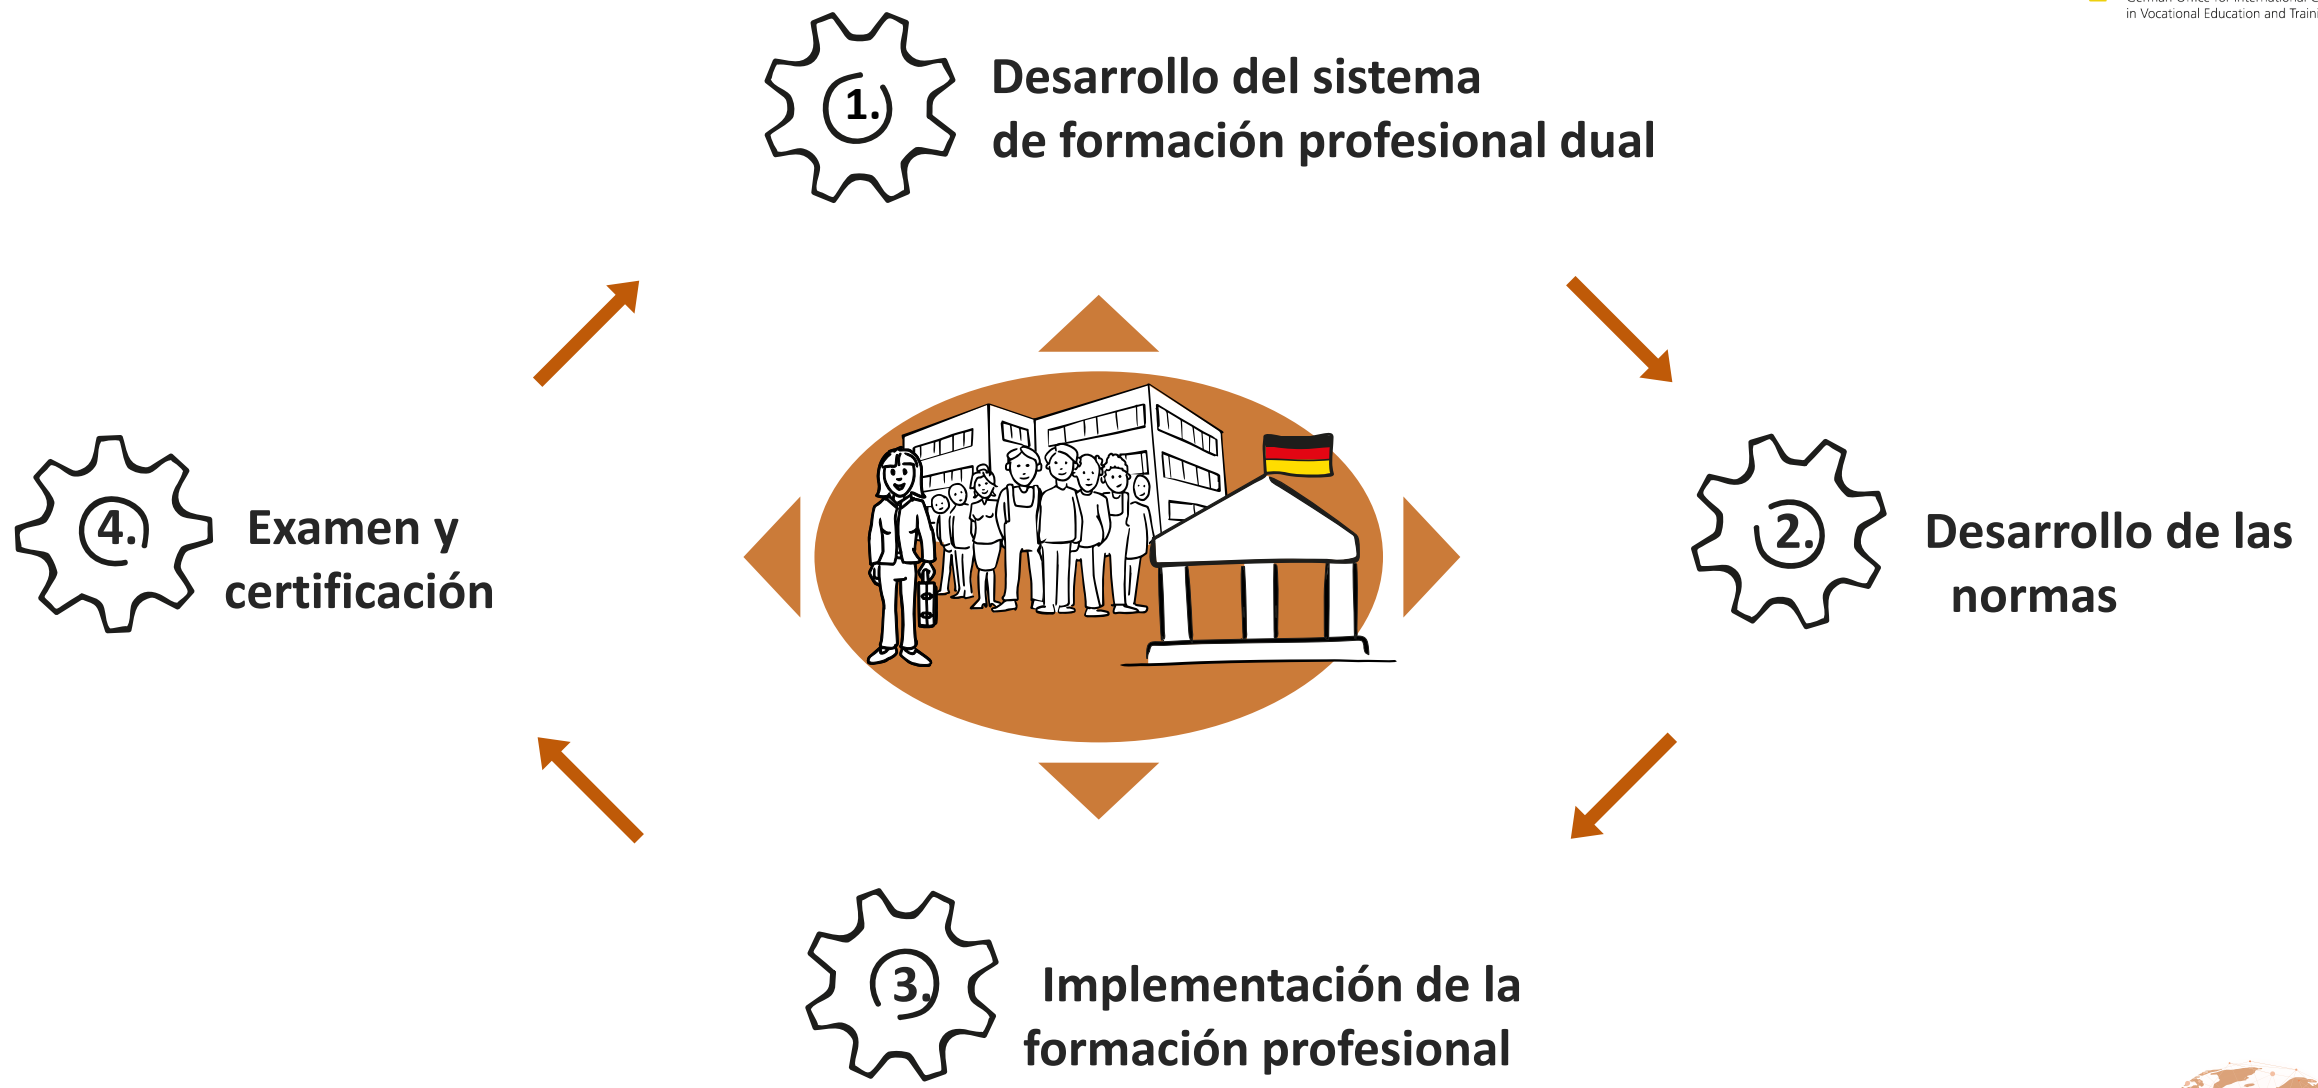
German Office for International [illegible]
in Vocational Education and Traini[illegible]

1.
Desarrollo del sistema de formación profesional dual

2.
Desarrollo de las normas

3.
Implementación de la formación profesional

4.
Examen y certificación